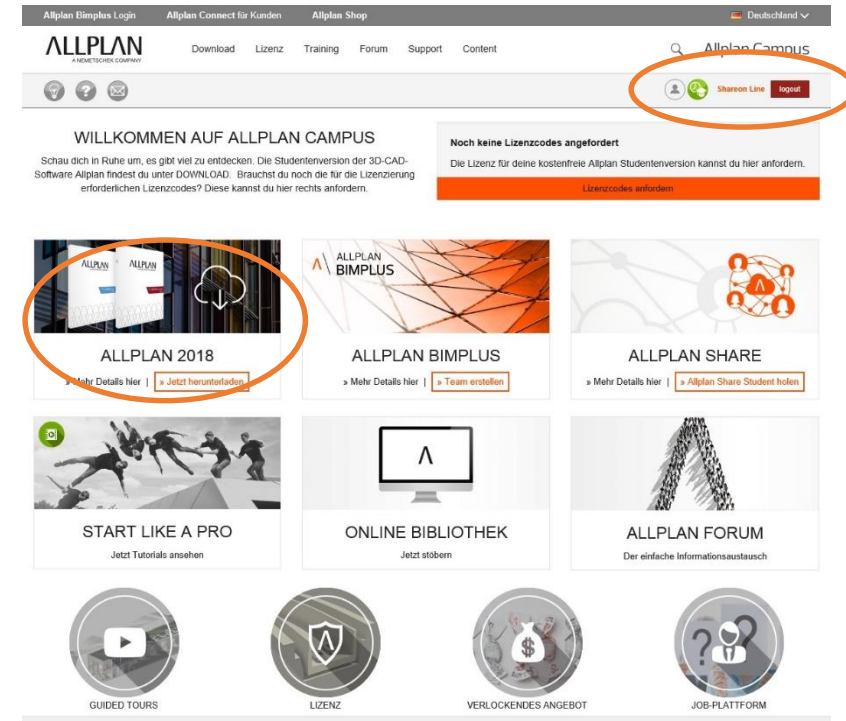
Allplan Bimplus Login Allplan Connect für Kunden Allplan Shop Deutschland

ALLPLAN
A NEMETSCHEK COMPANY

Download Lizenz Training Forum Support Content

Allplan Campus

Shareon Line logout

WILLKOMMEN AUF ALLPLAN CAMPUS

Schau dich in Ruhe um, es gibt viel zu entdecken. Die Studentenversion der 3D-CAD-Software Allplan findest du unter DOWNLOAD. Brauchst du noch die für die Lizenzierung erforderlichen Lizenzcodes? Diese kannst du hier rechts anfordern.

Noch keine Lizenzcodes angefordert

Die Lizenz für deine kostenfreie Allplan Studentenversion kannst du hier anfordern.

Lizenzcodes anfordern

ALLPLAN ALLPLAN

ALLPLAN 2018

» Mehr Details hier | » Jetzt herunterladen

ALLPLAN BIMPLUS

ALLPLAN BIMPLUS

» Mehr Details hier | » Team erstellen

ALLPLAN SHARE

» Mehr Details hier | » Allplan Share Student holen

START LIKE A PRO

Jetzt Tutorials ansehen

ONLINE BIBLIOTHEK

Jetzt stöbern

ALLPLAN FORUM

Der einfache Informationsaustausch

GUIDED TOURS

LIZENZ

VERLOCKENDES ANGEBOT

JOB-PLATTFORM